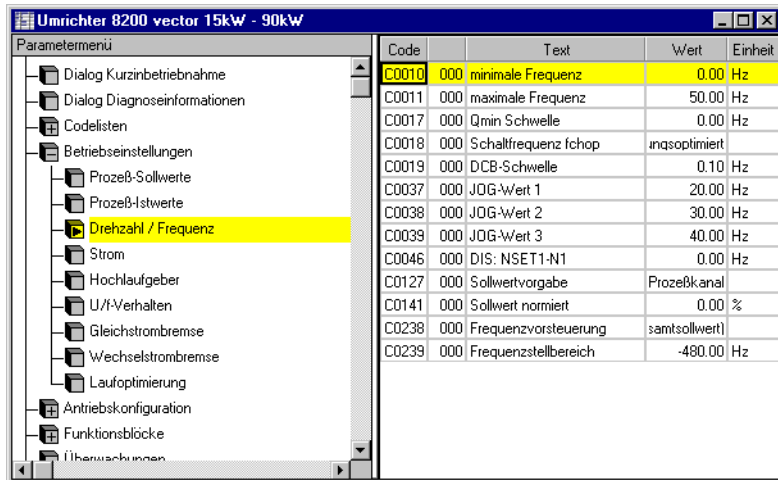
Umrichter 8200 vector 15kW - 90kW

Parametermenü

Dialog Kurzinbetriebnahme
Dialog Diagnoseinformationen
Codelisten
Betriebseinstellungen
Prozeß-Sollwerte
Prozeß-Istwerte
Drehzahl / Frequenz
Strom
Hochlaufgeber
U/f-Verhalten
Gleichstrombremse
Wechselstrombremse
Laufoptimierung
Antriebskonfiguration
Funktionsblöcke
Überwachungen

| Code | | Text | Wert | Einheit |
|---|---|---|---|---|
| C0010 | 000 | minimale Frequenz | 0.00 | Hz |
| C0011 | 000 | maximale Frequenz | 50.00 | Hz |
| C0017 | 000 | Qmin Schwelle | 0.00 | Hz |
| C0018 | 000 | Schaltfrequenz fchop | ungsoptimiert | |
| C0019 | 000 | DCB-Schwelle | 0.10 | Hz |
| C0037 | 000 | JOG-Wert 1 | 20.00 | Hz |
| C0038 | 000 | JOG-Wert 2 | 30.00 | Hz |
| C0039 | 000 | JOG-Wert 3 | 40.00 | Hz |
| C0046 | 000 | DIS: NSET1-N1 | 0.00 | Hz |
| C0127 | 000 | Sollwertvorgabe | Prozeßkanal | |
| C0141 | 000 | Sollwert normiert | 0.00 | % |
| C0238 | 000 | Frequenzvorsteuerung | samtsollwert) | |
| C0239 | 000 | Frequenzstellbereich | -480.00 | Hz |